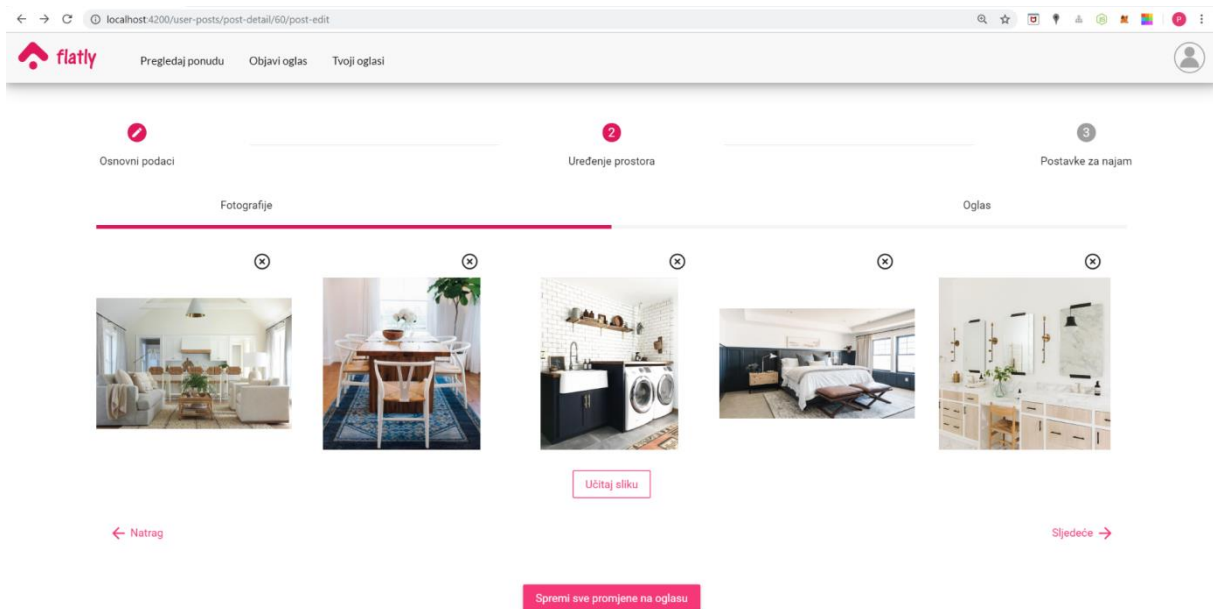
localhost:4200/user-posts/post-detail/60/post-edit

flatly Pregledaj ponudu Objavi oglas Tvoji oglasi

Osnovni podaci

2
Uređenje prostora

3
Postavke za najam

Fotografije

Oglas

Učitaj sliku

← Natrag

Sljedeće →

Spremi sve promjene na oglasu